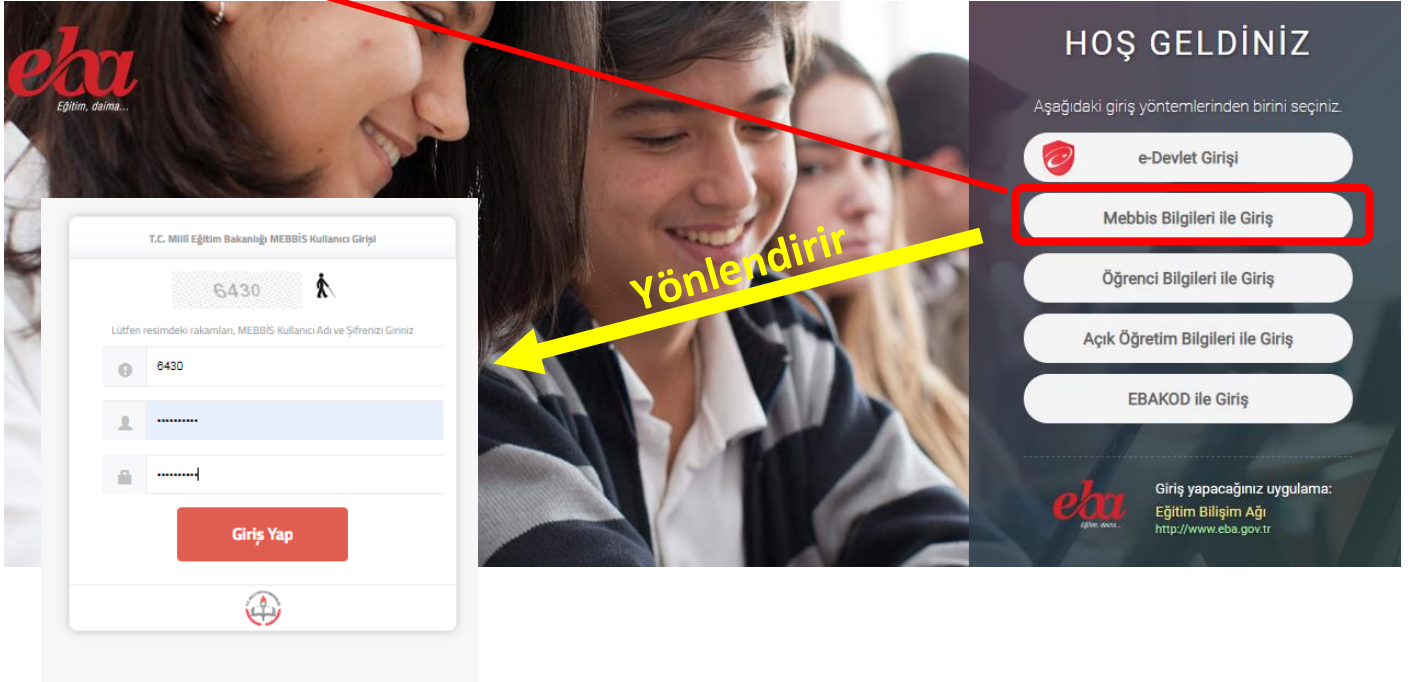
eba
Eğitim, daima...

T.C. Milli Eğitim Bakanlığı MEBBİS Kullanıcı Girişi

6430

Lütfen resimdeki rakamları, MEBBİS Kullanıcı Adı ve Şifrenizi Giriniz

6430

Giriş Yap

Yönlendirir

HOŞ GELDİNİZ

Aşağıdaki giriş yöntemlerinden birini seçiniz.

e-Devlet Girişi

Mebbis Bilgileri ile Giriş

Öğrenci Bilgileri ile Giriş

Açık Öğretim Bilgileri ile Giriş

EBAKOD ile Giriş

eba
Eğitim, daima...

Giriş yapacağınız uygulama:
Eğitim Bilişim Ağı
http://www.eba.gov.tr